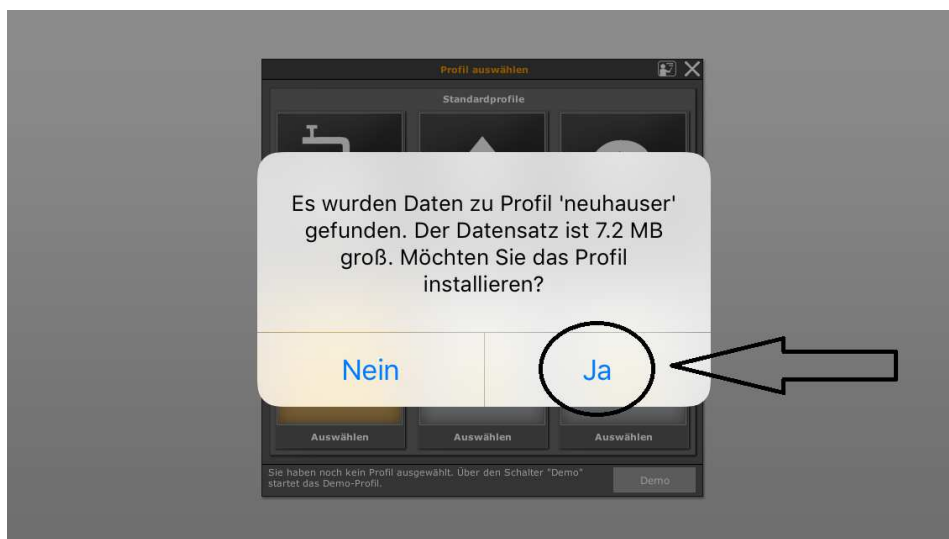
Profil auswählen

Standardprofile

Es wurden Daten zu Profil 'neuhauser' gefunden. Der Datensatz ist 7.2 MB groß. Möchten Sie das Profil installieren?

Nein

Ja

Auswählen

Auswählen

Auswählen

Sie haben noch kein Profil ausgewählt. Über den Schalter "Demo" startet das Demo-Profil.

Demo